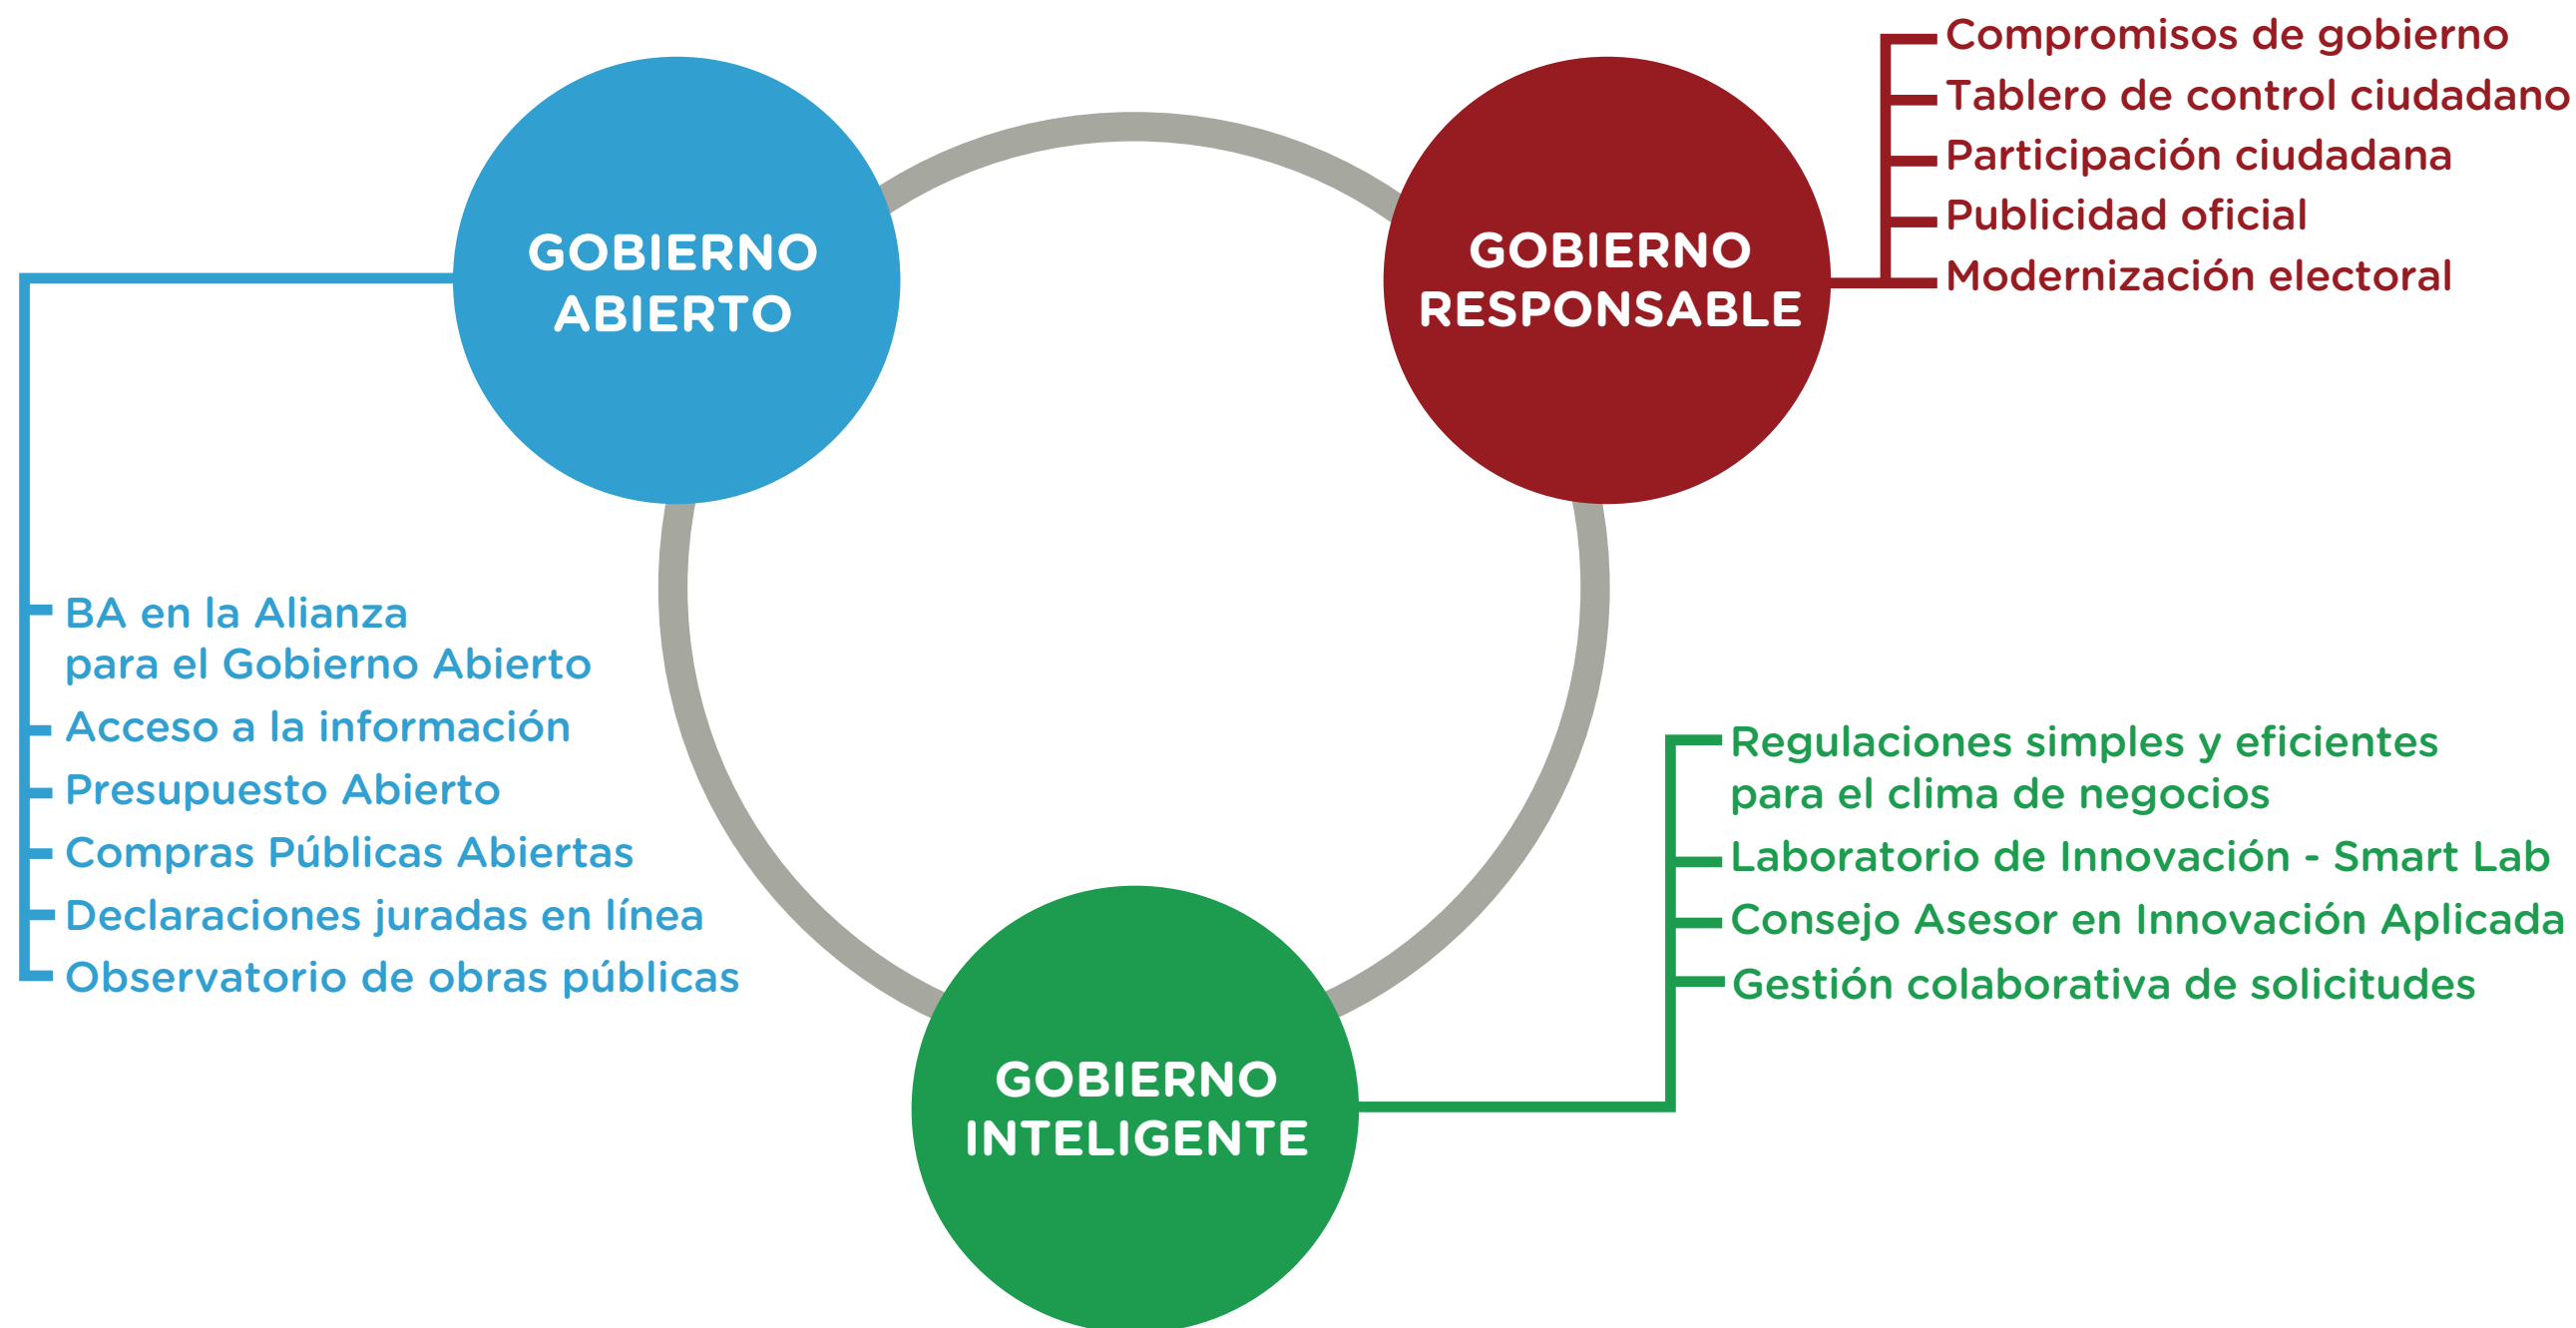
GOBIERNO ABIERTO

BA en la Alianza para el Gobierno Abierto
Acceso a la información
Presupuesto Abierto
Compras Públicas Abiertas
Declaraciones juradas en línea
Observatorio de obras públicas

GOBIERNO RESPONSABLE

Compromisos de gobierno
Tablero de control ciudadano
Participación ciudadana
Publicidad oficial
Modernización electoral

GOBIERNO INTELIGENTE

Regulaciones simples y eficientes para el clima de negocios
Laboratorio de Innovación - Smart Lab
Consejo Asesor en Innovación Aplicada
Gestión colaborativa de solicitudes